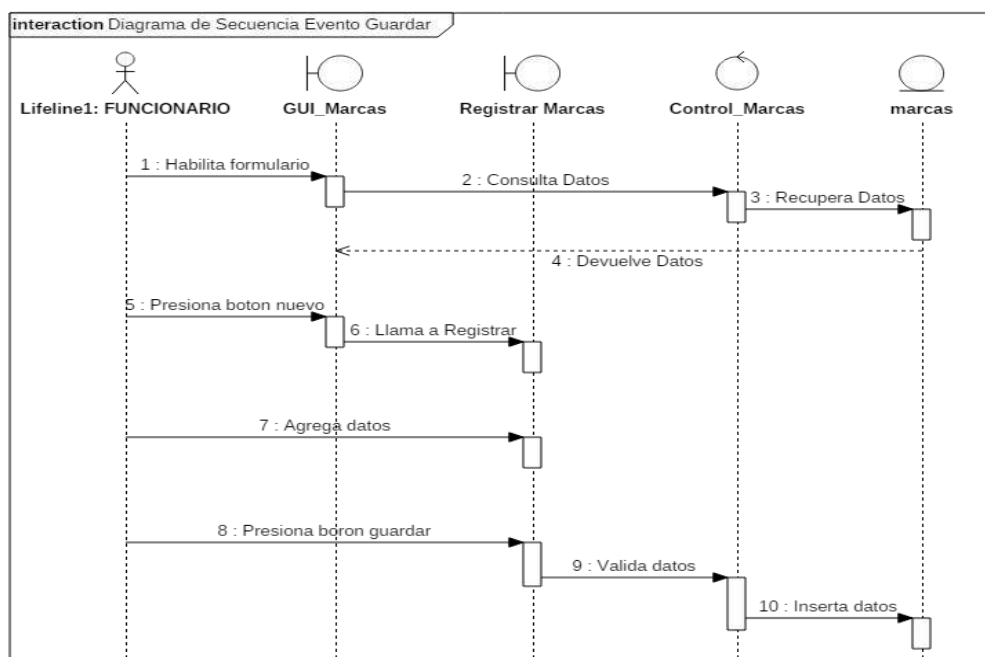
interaction Diagrama de Secuencia Evento Guardar

Lifeline1: FUNCIONARIO

GUI_Marcas

Registrar Marcas

Control_Marcas

marcas

1 : Habilita formulario

2 : Consulta Datos

3 : Recupera Datos

4 : Devuelve Datos

5 : Presiona boton nuevo

6 : Llama a Registrar

7 : Agrega datos

8 : Presiona boron guardar

9 : Valida datos

10 : Inserta datos